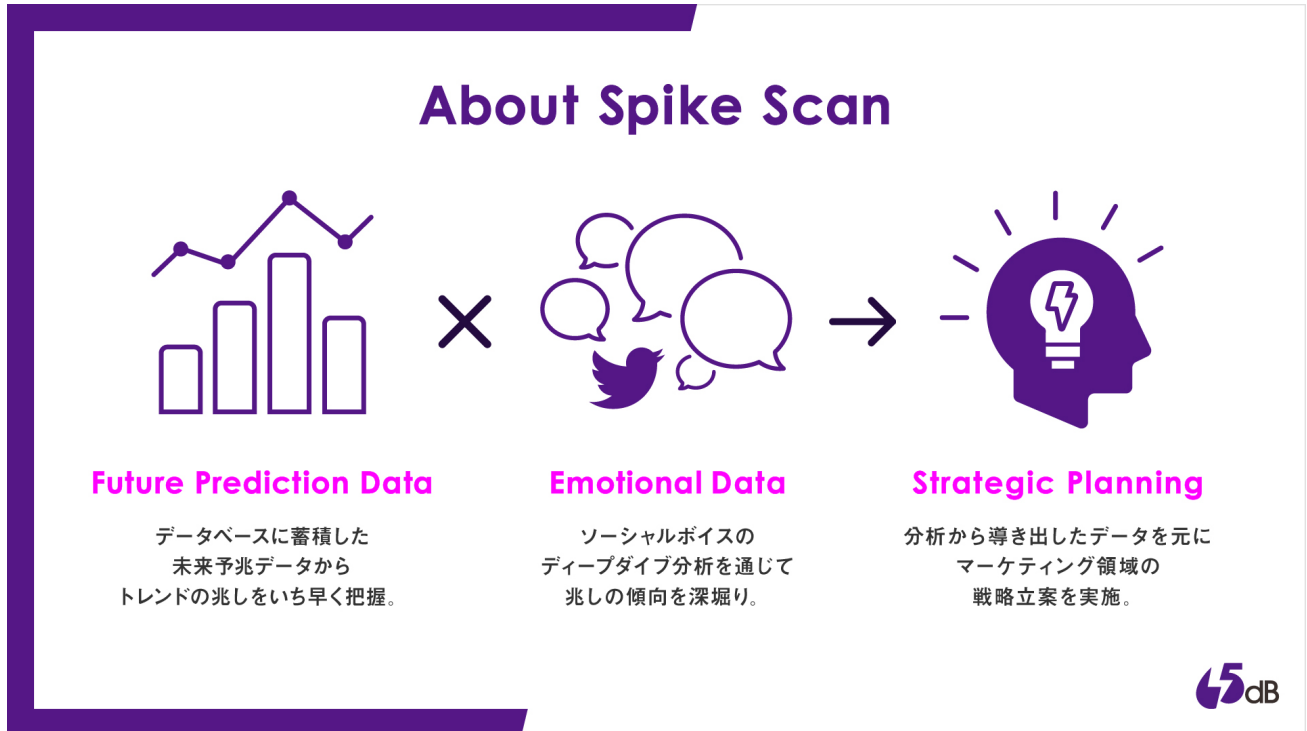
About Spike Scan

×

→

Future Prediction Data

データベースに蓄積した
未来予兆データから
トレンドの兆しをいち早く把握。

Emotional Data

ソーシャルボイスの
ディープダイブ分析を通じて
兆しの傾向を深堀り。

Strategic Planning

分析から導き出したデータを元に
マーケティング領域の
戦略立案を実施。

5dB